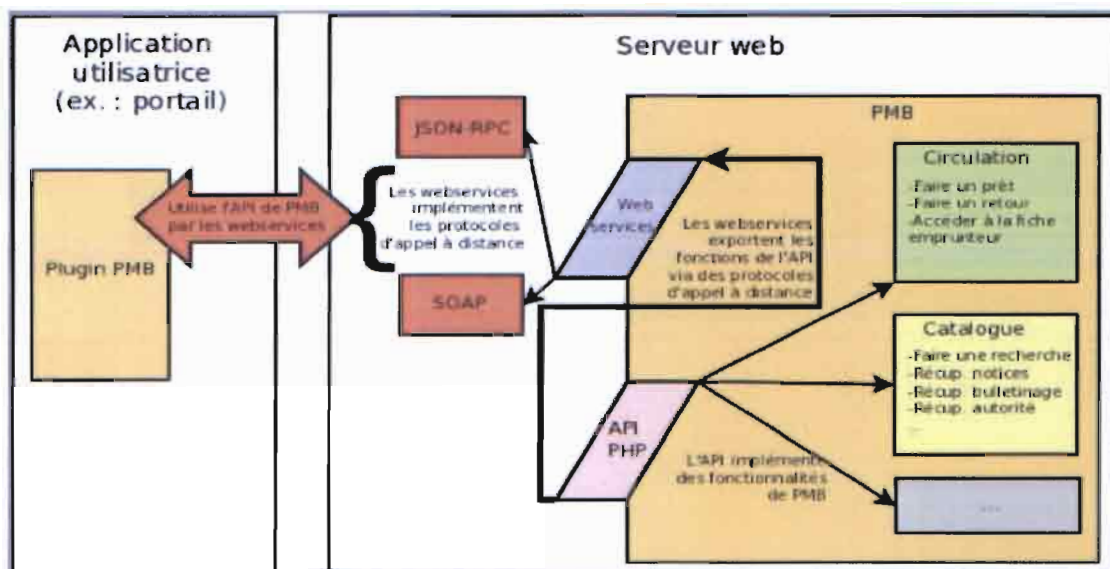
Application utilisatrice (ex. : portail)

Plugin PMB

Utilise l'API de PMB par les webservices

Serveur web

JSON-RPC

Les webservices implémentent les protocoles d'appel à distance

SOAP

PMB

Web Services

Les webservices exportent les fonctions de l'API via des protocoles d'appel à distance

Circulation
-Faire un prêt
-Faire un retour
-Accéder à la fiche emprunteur

Catalogue
-Faire une recherche
-Récup. notices
-Récup. bulletinage
-Récup. autorité
...

API PHP

L'API implémente des fonctionnalités de PMB

...